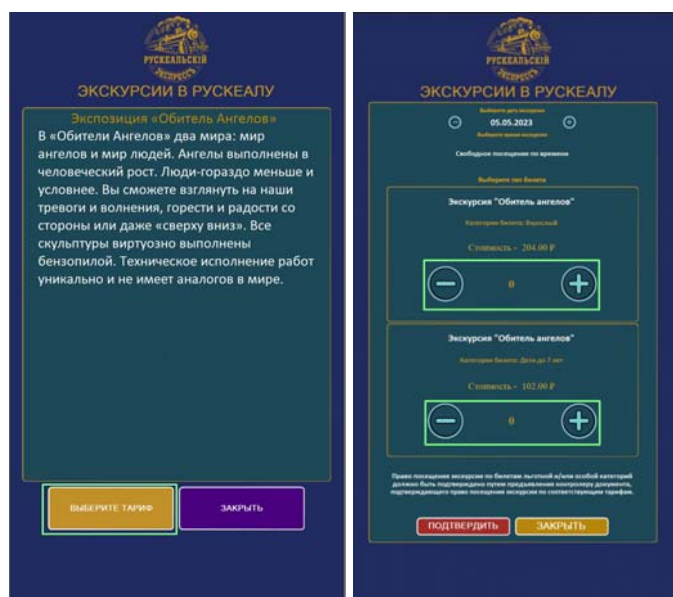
РУСКЕАЛЬСКIЙ ЭКСПРЕССЪ

ЭКСКУРСИИ В РУСКЕАЛУ

Экспозиция «Обитель Ангелов»

В «Обители Ангелов» два мира: мир ангелов и мир людей. Ангелы выполнены в человеческий рост. Люди-гораздо меньше и условнее. Вы сможете взглянуть на наши тревоги и волнения, горести и радости со стороны или даже «сверху вниз». Все скульптуры виртуозно выполнены бензопилой. Техническое исполнение работ уникально и не имеет аналогов в мире.

ВЫБЕРИТЕ ТАРИФ

ЗАКРЫТЬ

РУСКЕАЛЬСКIЙ ЭКСПРЕССЪ

ЭКСКУРСИИ В РУСКЕАЛУ

Выберите дату экскурсии

05.05.2023

Выберите время экскурсии

Свободное посещение по времени

Выберите тип билета

Экскурсия "Обитель ангелов"

Категория билета: Взрослый

Стоимость - 204.00 ₽

0

Экскурсия "Обитель ангелов"

Категория билета: Дети до 7 лет

Стоимость - 102.00 ₽

0

Право посещения экскурсии по билетам льготной и/или особой категорий должно быть подтверждено путем предъявления контролеру документа, подтверждающего право посещения экскурсии по соответствующим тарифам.

ПОДТВЕРДИТЬ

ЗАКРЫТЬ